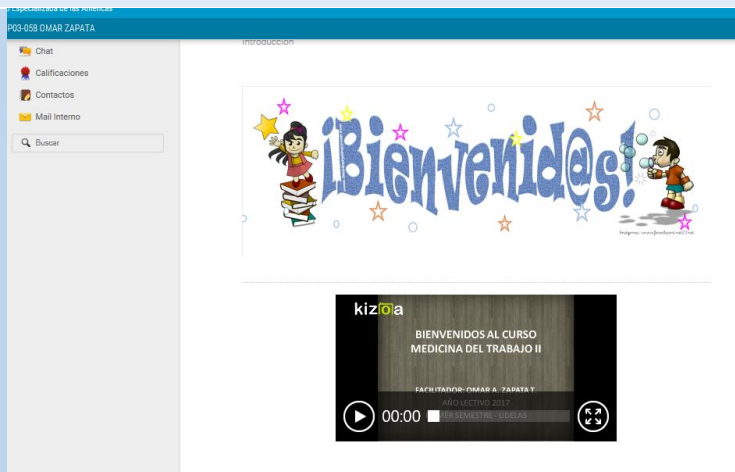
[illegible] Especializada de las Américas
P03-058 OMAR ZAPATA

Chat
Calificaciones
Contactos
Mail Interno
Buscar

Introducción

¡Bienvenid@s!

Imágenes: www.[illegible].net

kizoa

BIENVENIDOS AL CURSO MEDICINA DEL TRABAJO II

FACILITADOR: OMAR A. ZAPATA T.
AÑO LECTIVO 2017
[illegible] SEMESTRE - UDELAS

00:00